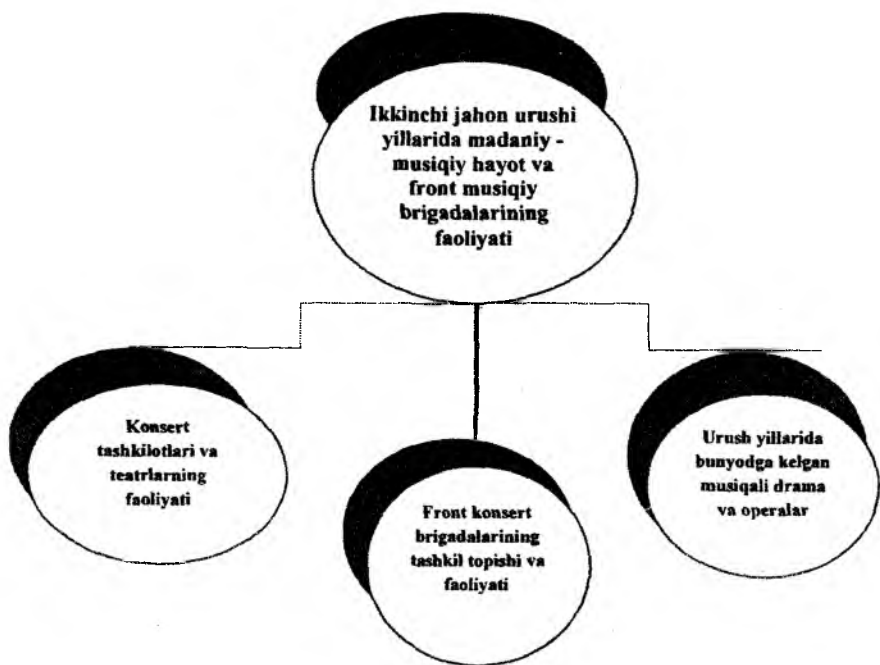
Ikkinchi jahon urushi yillarida madaniy - musiqiy hayot va front musiqiy brigadalarining faoliyati

Konsert tashkilotlari va teatrlarning faoliyati

Front konsert brigadalarining tashkil topishi va faoliyati

Urush yillarida bunyodga kelgan musiqali drama va operalar